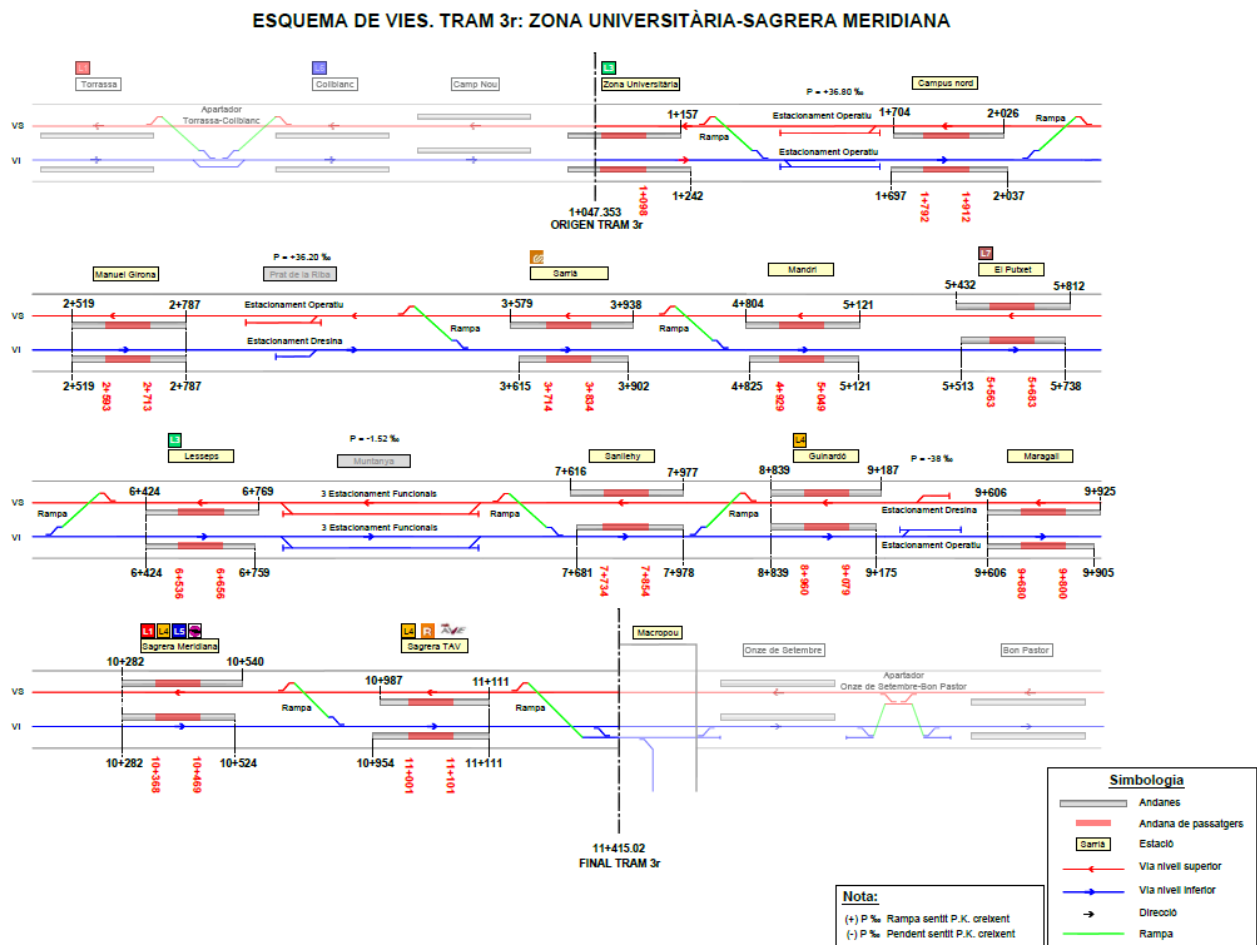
ESQUEMA DE VIES. TRAM 3r: ZONA UNIVERSITÀRIA-SAGRERA MERIDIANA

L5
Torrassa

L5
Collblanc

Camp Nou

L3
Zona Universitària

P = +36.80 ‰

Campus nord

Apartador
Torrassa-Collblanc

VS
VI

1+157
Rampa
Estacionament Operatiu
Estacionament Operatiu
1+704
2+026
Rampa

1+098
1+242
1+697
1+792
1+912
2+037

1+047.353
ORIGEN TRAM 3r

P = +36.20 ‰

Manuel Girona
Prat de la Riba
Sarrià
Mandri
L7
El Putxet

VS
VI

2+519
2+787
Estacionament Operatiu
Estacionament Dresina
Rampa
3+579
3+938
Rampa
4+804
5+121
5+432
5+812

2+519
2+593
2+713
2+787
3+615
3+714
3+834
3+902
4+825
4+929
5+049
5+121
5+513
5+563
5+683
5+738

L3
Lesseps
P = -1.52 ‰
Muntanya
Sanllehy
L4
Guinardó
P = -38 ‰
Maragall

VS
VI

Rampa
6+424
6+769
3 Estacionament Funcionals
3 Estacionament Funcionals
Rampa
7+616
7+977
Rampa
8+839
9+187
Estacionament Dresina
Estacionament Operatiu
9+606
9+925

6+424
6+536
6+656
6+759
7+681
7+734
7+854
7+978
8+839
8+960
9+079
9+175
9+606
9+680
9+800
9+905

L1 L4 L5
Sagrera Meridiana
L4 R
Sagrera TAV
Macropou
Onze de Setembre
Bon Pastor
Apartador
Onze de Setembre-Bon Pastor

VS
VI

10+282
10+540
Rampa
10+987
11+111
Rampa

10+282
10+368
10+469
10+524
10+954
11+001
11+101
11+111

11+415.02
FINAL TRAM 3r

Simbologia
Andanes
Andana de passatgers
Sarrià Estació
Via nivell superior
Via nivell inferior
Direcció
Rampa

Nota:
(+) P ‰ Rampa sentit P.K. creixent
(-) P ‰ Pendent sentit P.K. creixent